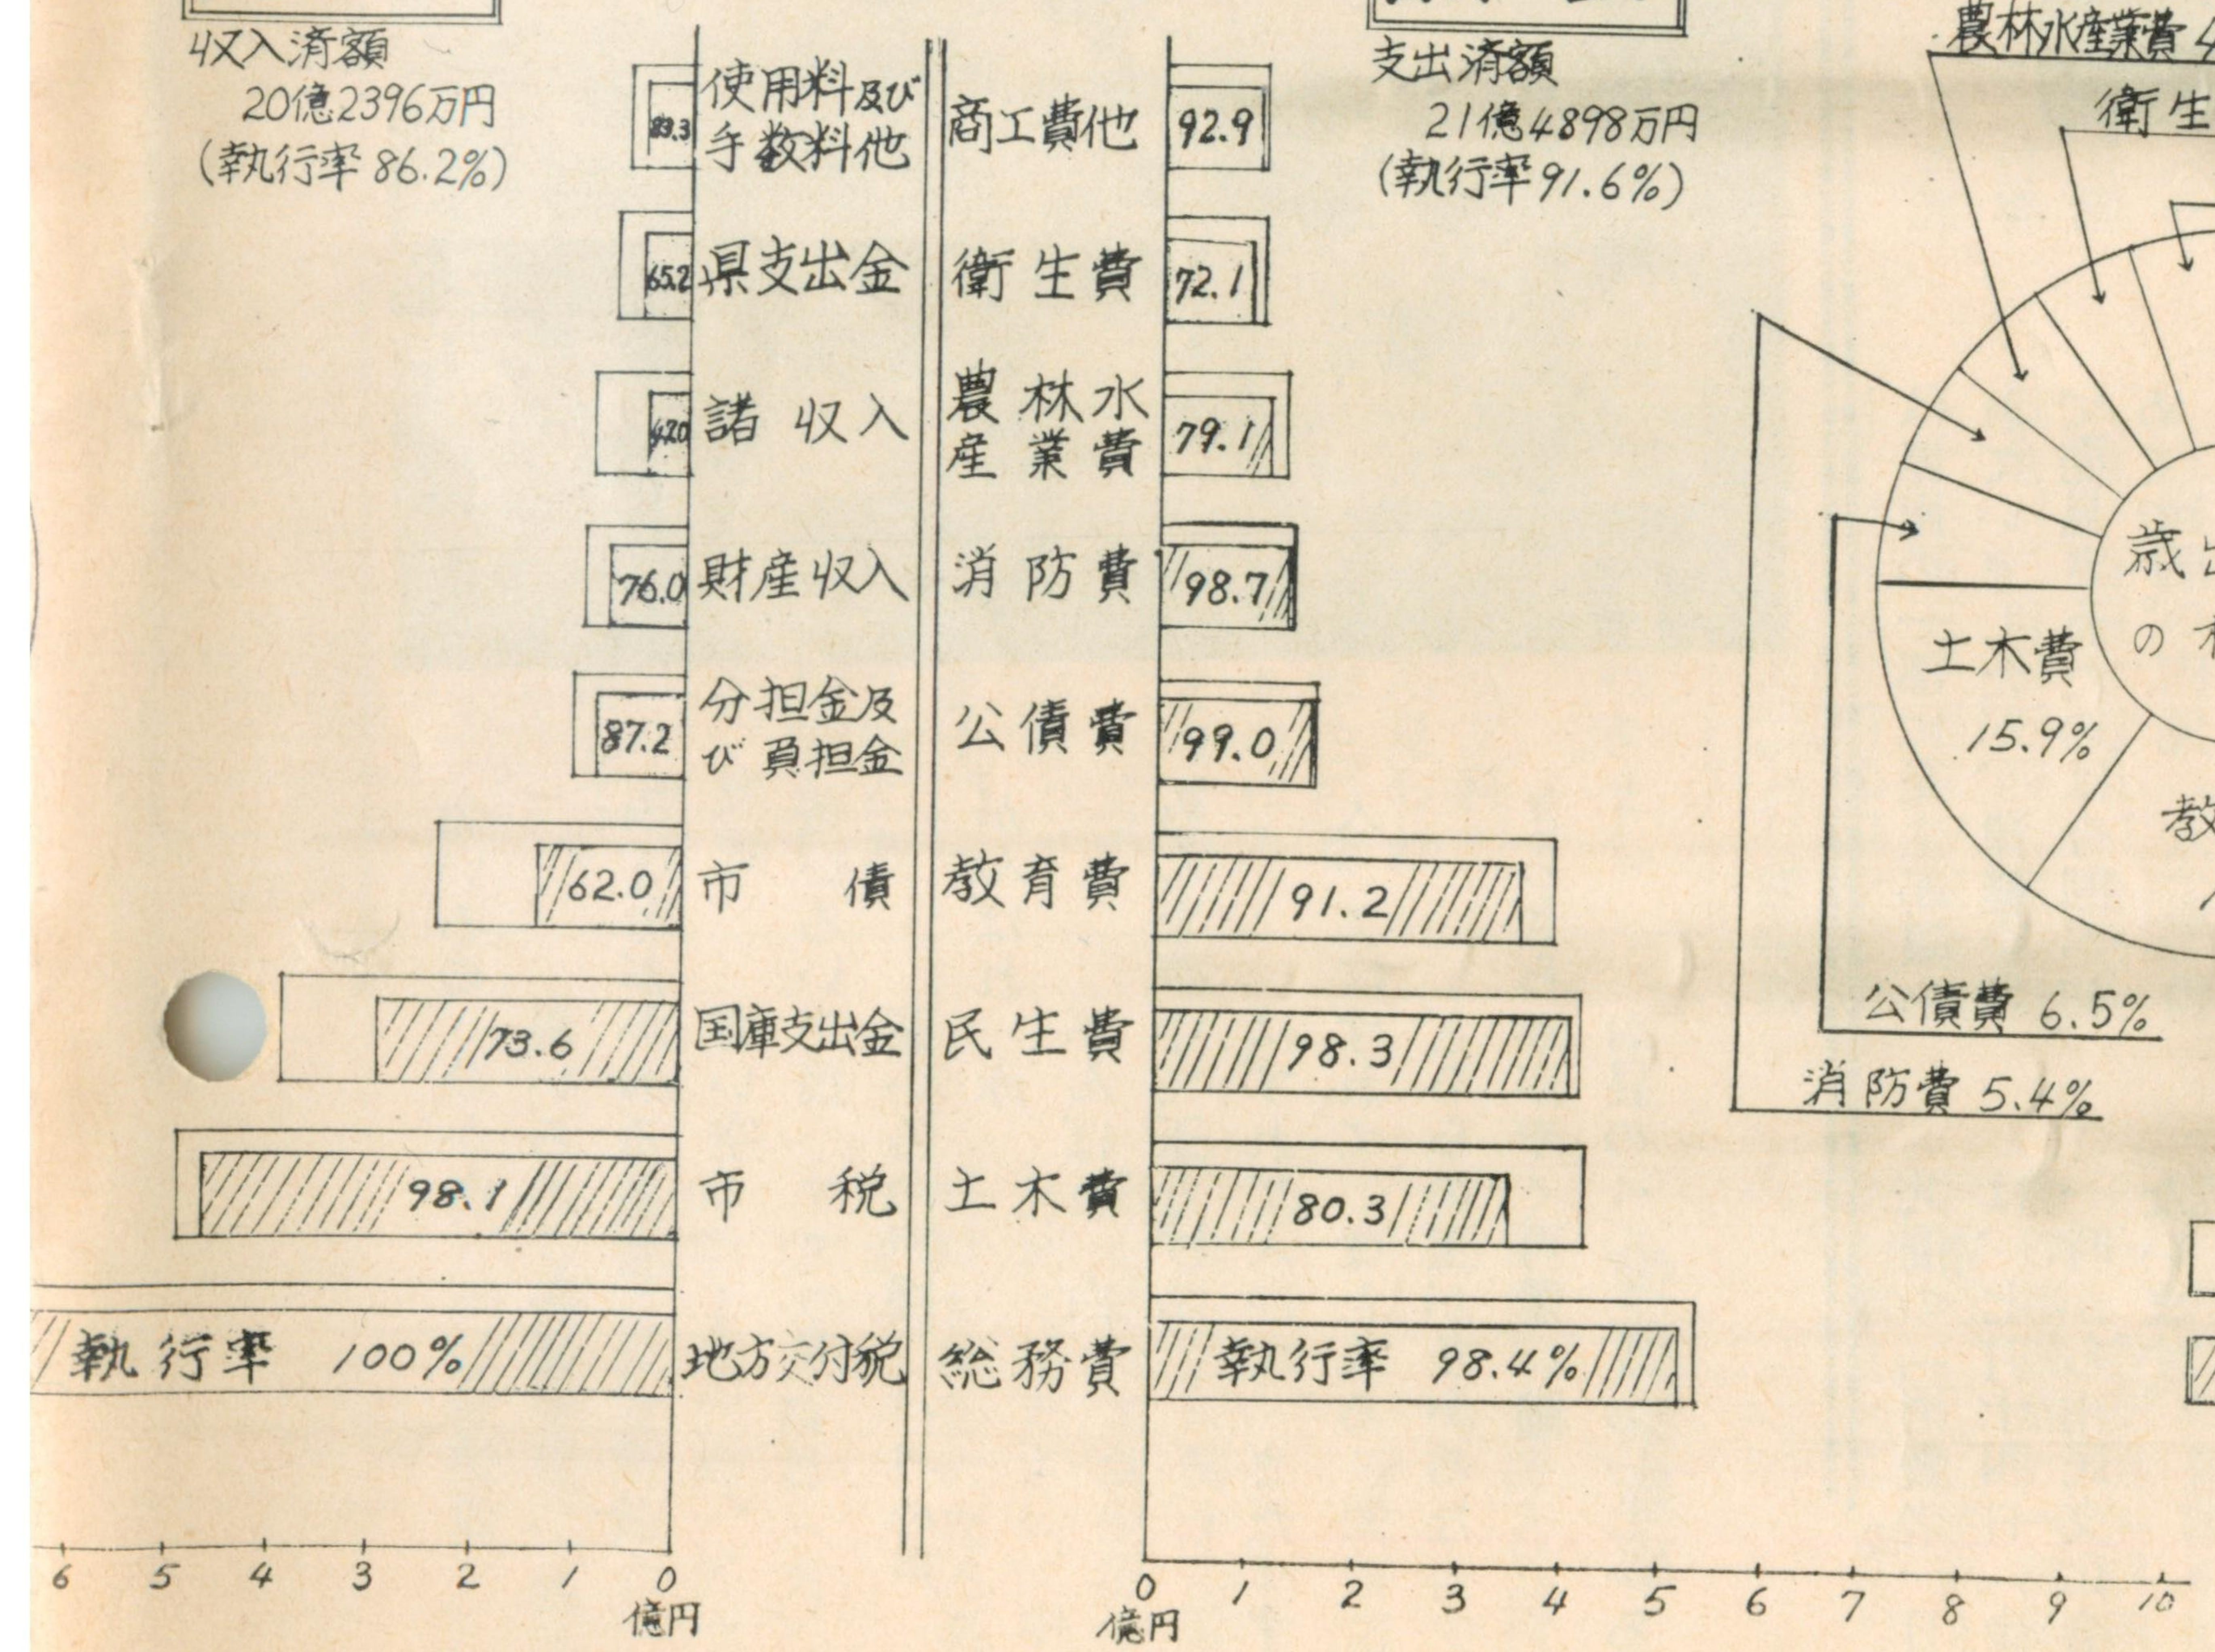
収入済額
20億2396万円
(執行率 86.2%)

支出済額
21億4898万円
(執行率 91.6%)

83.3 使用料及び手数料他 | 商工費他 92.9
65.2 県支出金 | 衛生費 72.1
67.0 諸収入 | 農林水産業費 79.1
76.0 財産収入 | 消防費 98.7
87.2 分担金及び負担金 | 公債費 99.0
62.0 市債 | 教育費 91.2
73.6 国庫支出金 | 民生費 98.3
98.1 市税 | 土木費 80.3
執行率 100% 地方交付税 | 総務費 執行率 98.4%

6 5 4 3 2 1 0
億円

0 1 2 3 4 5 6 7 8 9 10
億円

農林水産業費
衛生
歳出
の
土木費 15.9%
教
公債費 6.5%
消防費 5.4%